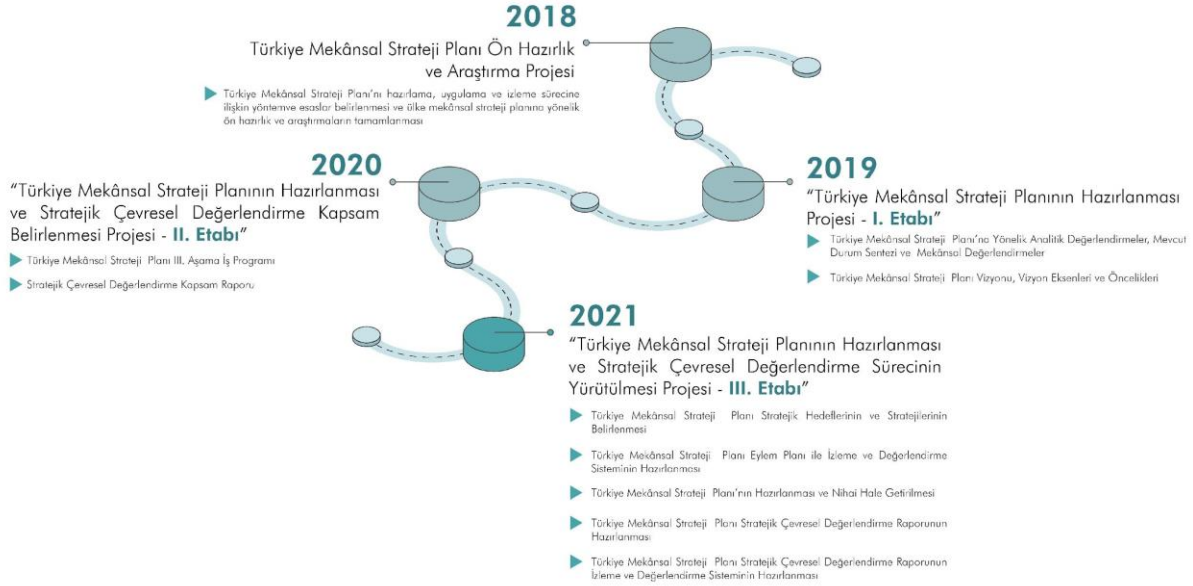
2018

Türkiye Mekânsal Strateji Planı Ön Hazırlık ve Araştırma Projesi

Türkiye Mekânsal Strateji Planı'nı hazırlama, uygulama ve izleme sürecine ilişkin yöntemve esaslar belirlenmesi ve ülke mekânsal strateji planına yönelik ön hazırlık ve araştırmaların tamamlanması

2020

"Türkiye Mekânsal Strateji Planının Hazırlanması ve Stratejik Çevresel Değerlendirme Kapsam Belirlenmesi Projesi - II. Etabı"

Türkiye Mekânsal Strateji Planı III. Aşama İş Programı

Stratejik Çevresel Değerlendirme Kapsam Raporu

2019

"Türkiye Mekânsal Strateji Planının Hazırlanması Projesi - I. Etabı"

Türkiye Mekânsal Strateji Planı'na Yönelik Analitik Değerlendirmeler, Mevcut Durum Sentezi ve Mekânsal Değerlendirmeler

Türkiye Mekânsal Strateji Planı Vizyonu, Vizyon Eksenleri ve Öncelikleri

2021

"Türkiye Mekânsal Strateji Planının Hazırlanması ve Stratejik Çevresel Değerlendirme Sürecinin Yürütülmesi Projesi - III. Etabı"

Türkiye Mekânsal Strateji Planı Stratejik Hedeflerinin ve Stratejilerinin Belirlenmesi

Türkiye Mekânsal Strateji Planı Eylem Planı ile İzleme ve Değerlendirme Sisteminin Hazırlanması

Türkiye Mekânsal Strateji Planı'nın Hazırlanması ve Nihai Hale Getirilmesi

Türkiye Mekânsal Strateji Planı Stratejik Çevresel Değerlendirme Raporunun Hazırlanması

Türkiye Mekânsal Strateji Planı Stratejik Çevresel Değerlendirme Raporunun İzleme ve Değerlendirme Sisteminin Hazırlanması